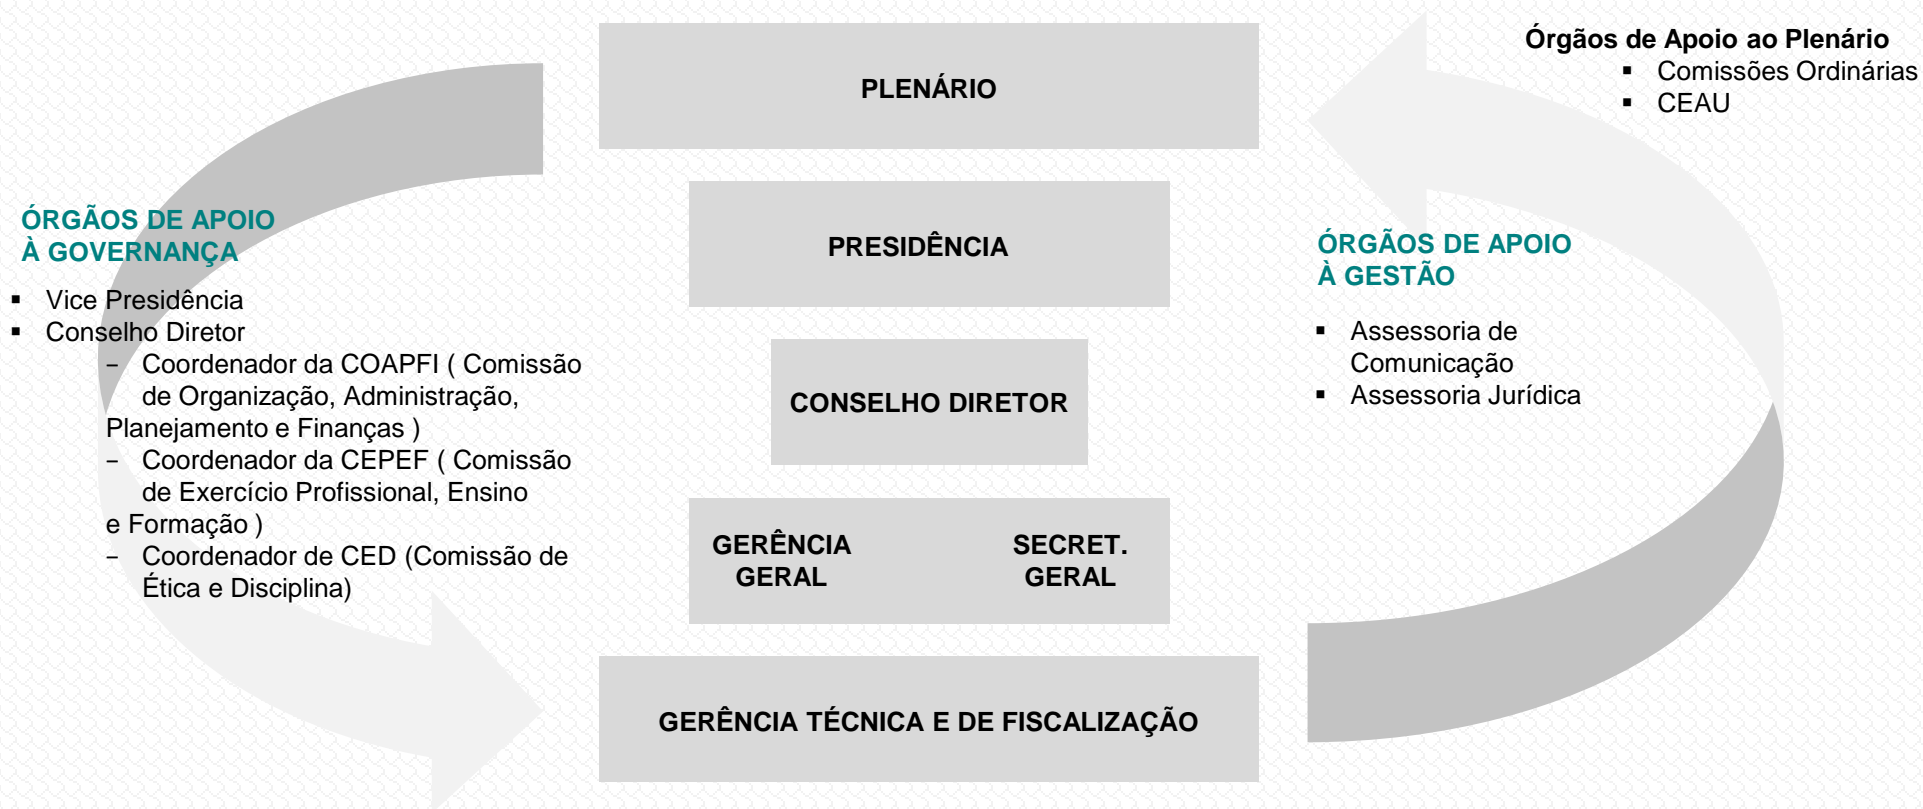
PLENÁRIO

PRESIDÊNCIA

CONSELHO DIRETOR

GERÊNCIA GERAL

SECRET. GERAL

GERÊNCIA TÉCNICA E DE FISCALIZAÇÃO

Órgãos de Apoio ao Plenário
- Comissões Ordinárias
- CEAU

ÓRGÃOS DE APOIO À GOVERNANÇA
- Vice Presidência
- Conselho Diretor
  - Coordenador da COAPFI ( Comissão de Organização, Administração, Planejamento e Finanças )
  - Coordenador da CEPEF ( Comissão de Exercício Profissional, Ensino e Formação )
  - Coordenador de CED (Comissão de Ética e Disciplina)

ÓRGÃOS DE APOIO À GESTÃO
- Assessoria de Comunicação
- Assessoria Jurídica